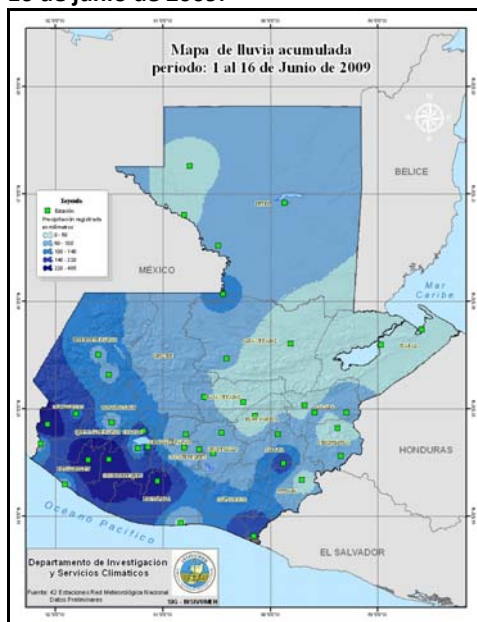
16 de junio de 2009.

Mapa de lluvia acumulada
periodo: 1 al 16 de Junio de 2009

Leyenda
Estación
Precipitación registrada en milímetros
0 - 60
60 - 100
100 - 140
140 - 220
220 - 400

BELICE

MÉXICO

Mar Caribe

HONDURAS

EL SALVADOR

Oceano Pacifico

Departamento de Investigación y Servicios Climaticos

Fuente: 42 Estaciones Red Meteorológica Nacional
Datos Preliminares

SIG - INSIVUMEH